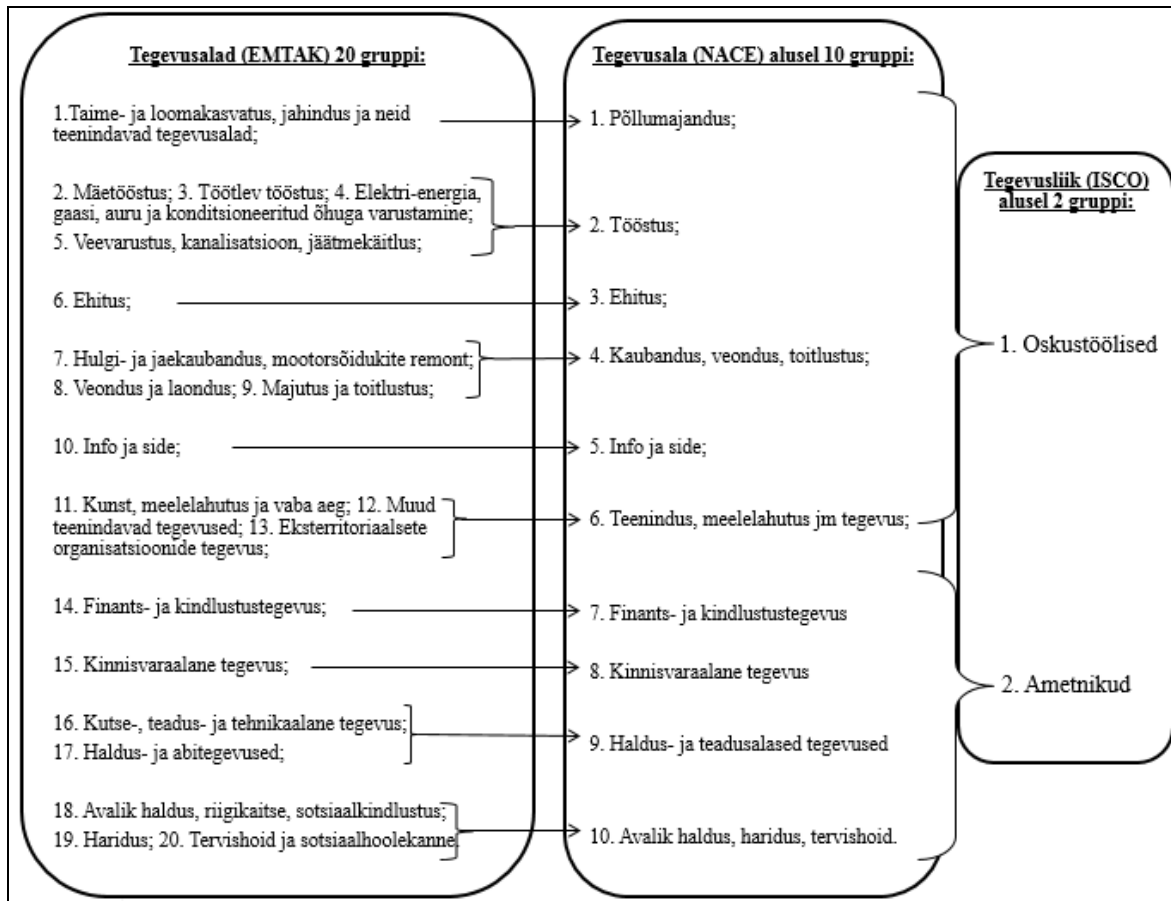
Tegevusalad (EMTAK) 20 gruppi:

1.Taime- ja loomakasvatus, jahindus ja neid teenindavad tegevusalad;

2. Mäetööstus; 3. Töötlev tööstus; 4. Elektri-energia, gaasi, auru ja konditsioneeritud õhuga varustamine;

5. Veevarustus, kanalisatsioon, jäätmekäitlus;

6. Ehitus;

7. Hulgi- ja jaekaubandus, mootorsõidukite remont;

8. Veondus ja laondus; 9. Majutus ja toitlustus;

10. Info ja side;

11. Kunst, meelelahutus ja vaba aeg; 12. Muud teenindavad tegevused; 13. Eksterritoriaalsete organisatsioonide tegevus;

14. Finants- ja kindlustustegevus;

15. Kinnisvaraalane tegevus;

16. Kutse-, teadus- ja tehnikaalane tegevus;

17. Haldus- ja abitegevused;

18. Avalik haldus, riigikaitse, sotsiaalkindlustus;

19. Haridus; 20. Tervishoid ja sotsiaalhoolekanne

Tegevusala (NACE) alusel 10 gruppi:

1. Põllumajandus;

2. Tööstus;

3. Ehitus;

4. Kaubandus, veondus, toitlustus;

5. Info ja side;

6. Teenindus, meelelahutus jm tegevus;

7. Finants- ja kindlustustegevus

8. Kinnisvaraalane tegevus

9. Haldus- ja teadusalased tegevused

10. Avalik haldus, haridus, tervishoid.

Tegevusliik (ISCO) alusel 2 gruppi:

1. Oskustöölised

2. Ametnikud